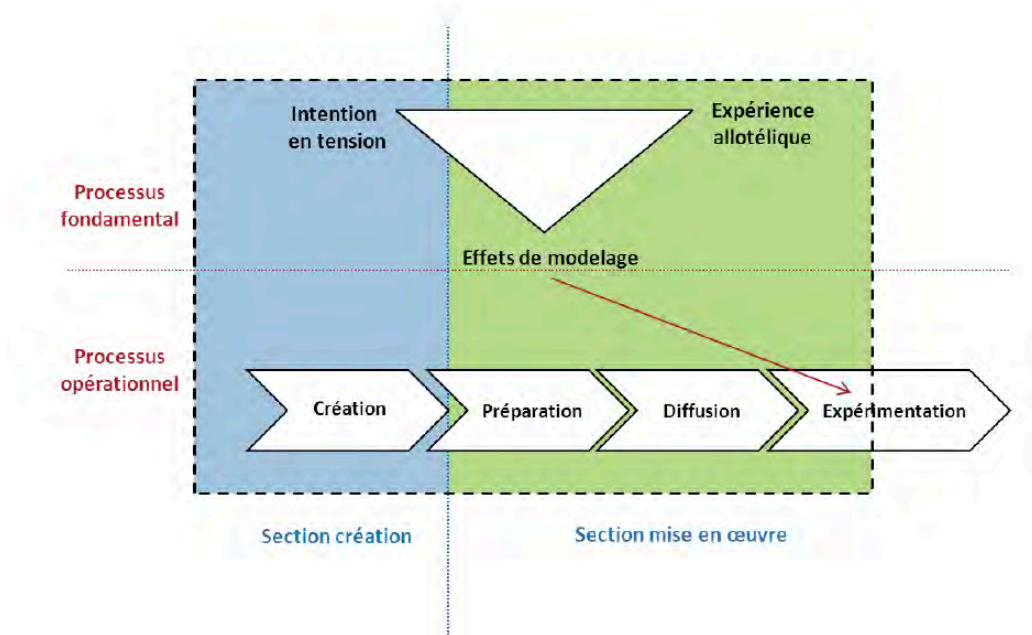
Intention en tension

Expérience allotélique

Processus fondamental

Effets de modelage

Processus opérationnel

Création

Préparation

Diffusion

Expérimentation

Section création

Section mise en œuvre